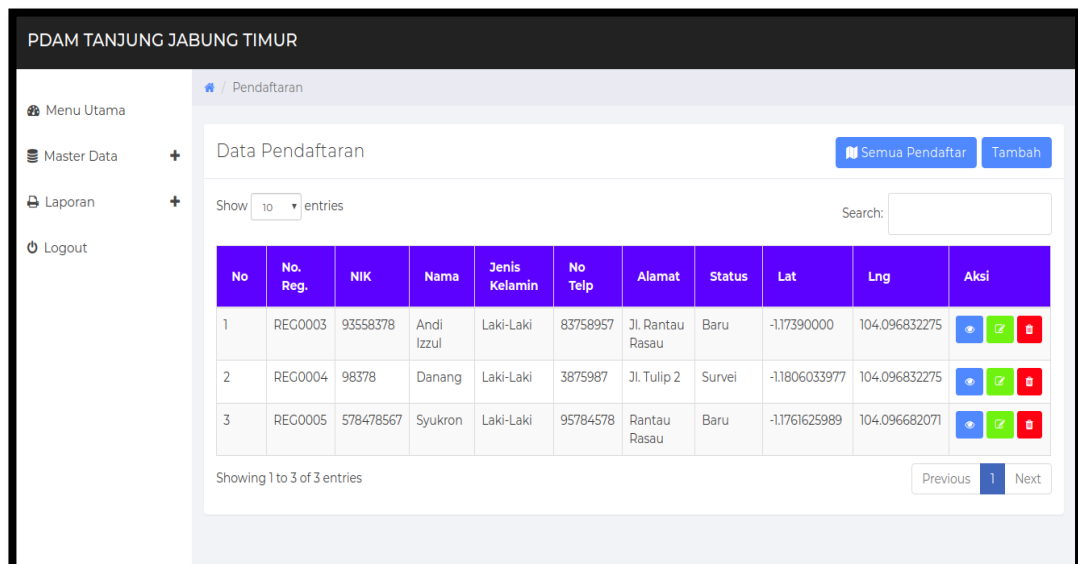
PDAM TANJUNG JABUNG TIMUR

Menu Utama

Master Data +

Laporan +

Logout

/ Pendaftaran

Data Pendaftaran

Semua Pendaftar Tambah

Show 10 entries

Search:

| No | No. Reg. | NIK | Nama | Jenis Kelamin | No Telp | Alamat | Status | Lat | Lng | Aksi |
|---|---|---|---|---|---|---|---|---|---|---|
| 1 | REG0003 | 93558378 | Andi Izzul | Laki-Laki | 83758957 | Jl. Rantau Rasau | Baru | -1.17390000 | 104.096832275 | |
| 2 | REG0004 | 98378 | Danang | Laki-Laki | 3875987 | Jl. Tulip 2 | Survei | -1.1806033977 | 104.096832275 | |
| 3 | REG0005 | 578478567 | Syukron | Laki-Laki | 95784578 | Rantau Rasau | Baru | -1.1761625989 | 104.096682071 | |

Showing 1 to 3 of 3 entries

Previous 1 Next